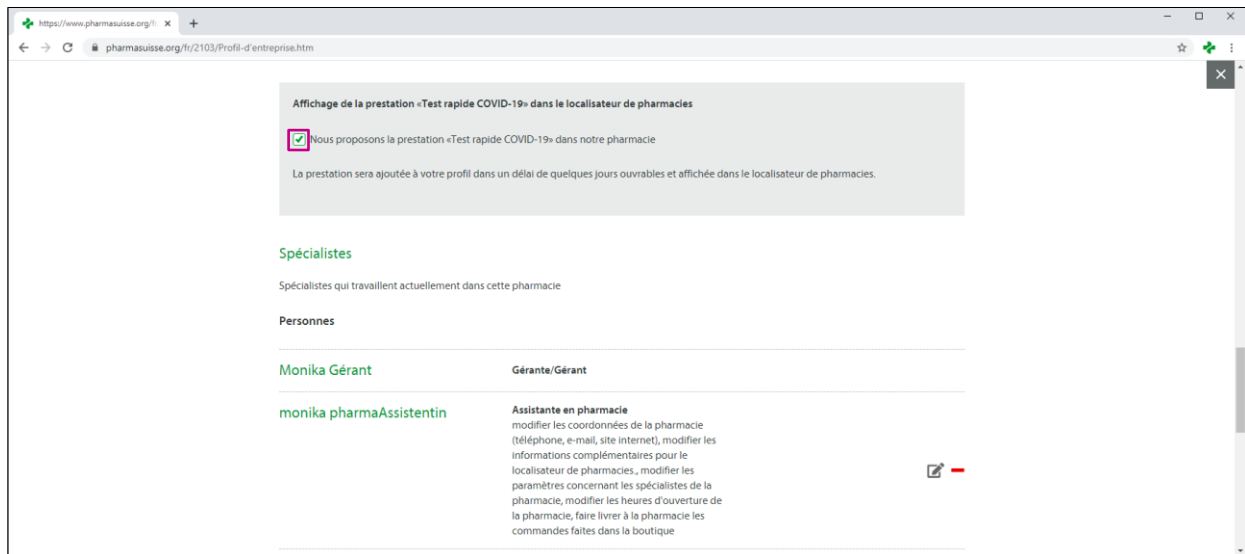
https://www.pharmasuisse.org/fr ×
+

pharmasuisse.org/fr/2103/Profil-d'entreprise.htm

Affichage de la prestation «Test rapide COVID-19» dans le localisateur de pharmacies

Nous proposons la prestation «Test rapide COVID-19» dans notre pharmacie

La prestation sera ajoutée à votre profil dans un délai de quelques jours ouvrables et affichée dans le localisateur de pharmacies.

Spécialistes

Spécialistes qui travaillent actuellement dans cette pharmacie

Personnes

| | |
|---|---|
| Monika Gérant | Gérante/Gérant |
| monika pharmaAssistentin | Assistante en pharmacie modifier les coordonnées de la pharmacie (téléphone, e-mail, site internet), modifier les informations complémentaires pour le localisateur de pharmacies., modifier les paramètres concernant les spécialistes de la pharmacie, modifier les heures d'ouverture de la pharmacie, faire livrer à la pharmacie les commandes faites dans la boutique |